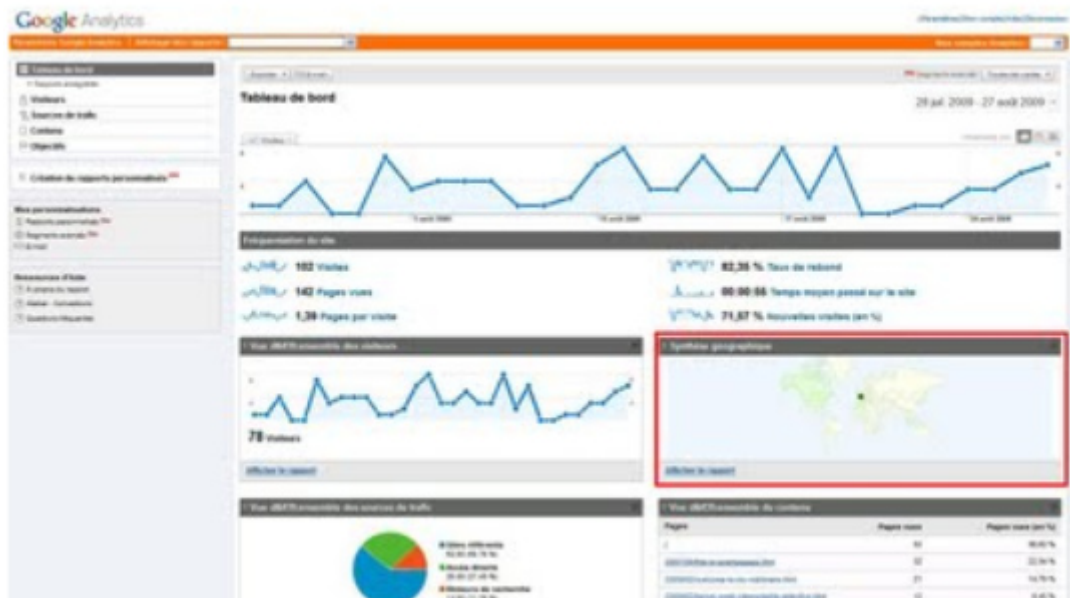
Google Analytics

Tableau de bord

Visiteurs

Sources de trafic

Contenu

Objectifs

Création de rapports personnalisés

Tableau de bord

29 juil. 2009 - 27 août 2009

Fréquentation du site

102 Visites

142 Pages vues

1,39 Pages par visite

82,35 % Taux de rebond

00:00:56 Temps moyen passé sur le site

71,57 % Nouvelles visites (en %)

Vue d'ensemble des visiteurs

78 Visiteurs

Afficher le rapport

Synthèse géographique

Afficher le rapport

Vue d'ensemble des sources de trafic

Vue d'ensemble du contenu

| Pages | Pages vues | Pages vues (en %) |
|---|---|---|
| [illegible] | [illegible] | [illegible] |